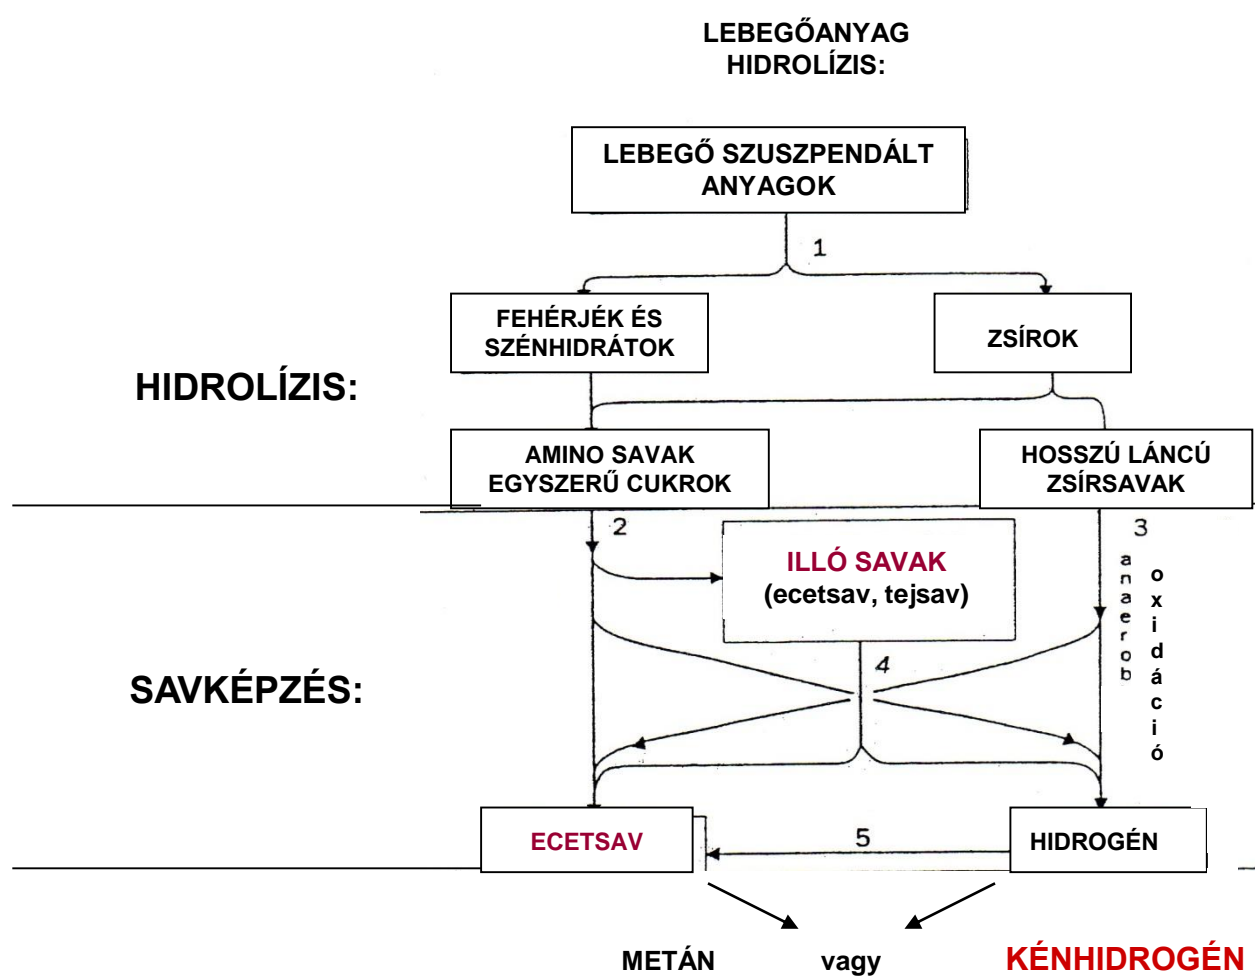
LEBEGŐANYAG HIDROLÍZIS:

LEBEGŐ SZUSZPENDÁLT ANYAGOK

1

FEHÉRJÉK ÉS SZÉNHIDRÁTOK

ZSÍROK

HIDROLÍZIS:

AMINO SAVAK EGYSZERŰ CUKROK

HOSSZÚ LÁNCÚ ZSÍRSAVAK

2

ILLÓ SAVAK (ecetsav, tejsav)

3

anaerob oxidáció

SAVKÉPZÉS:

4

ECETSAV

5

HIDROGÉN

METÁN vagy KÉNHIDROGÉN